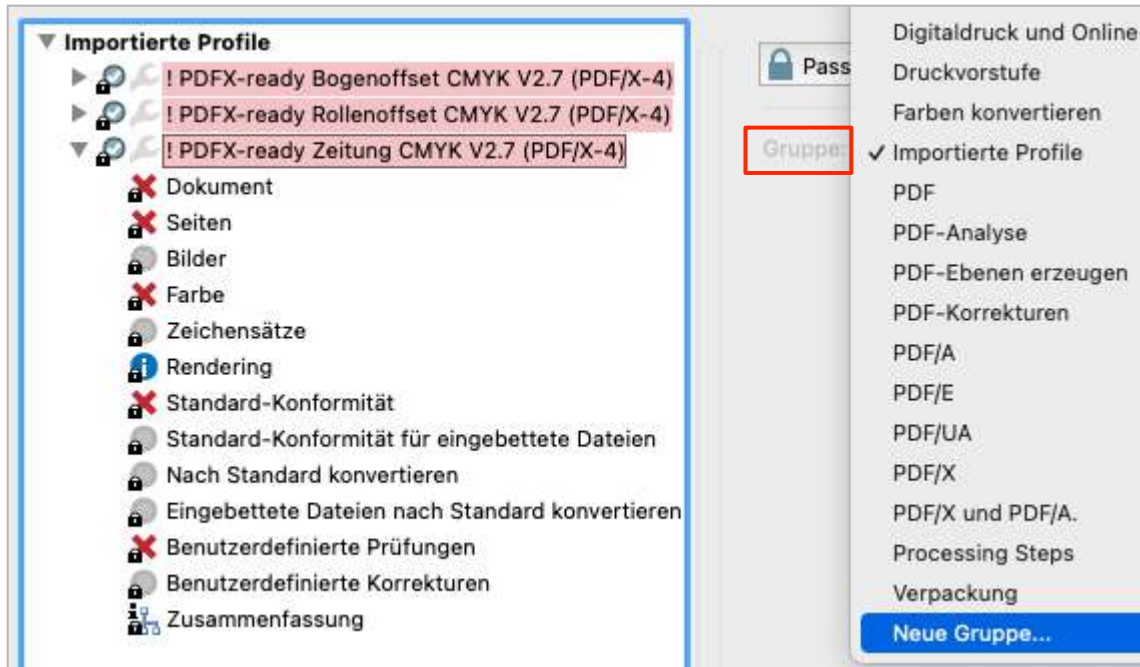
Importierte Profile
! PDFX-ready Bogenoffset CMYK V2.7 (PDF/X-4)
! PDFX-ready Rollenoffset CMYK V2.7 (PDF/X-4)
! PDFX-ready Zeitung CMYK V2.7 (PDF/X-4)
Dokument
Seiten
Bilder
Farbe
Zeichensätze
Rendering
Standard-Konformität
Standard-Konformität für eingebettete Dateien
Nach Standard konvertieren
Eingebettete Dateien nach Standard konvertieren
Benutzerdefinierte Prüfungen
Benutzerdefinierte Korrekturen
Zusammenfassung

Pass
Gruppe:

Digitaldruck und Online
Druckvorstufe
Farben konvertieren
✓ Importierte Profile
PDF
PDF-Analyse
PDF-Ebenen erzeugen
PDF-Korrekturen
PDF/A
PDF/E
PDF/UA
PDF/X
PDF/X und PDF/A.
Processing Steps
Verpackung
Neue Gruppe...